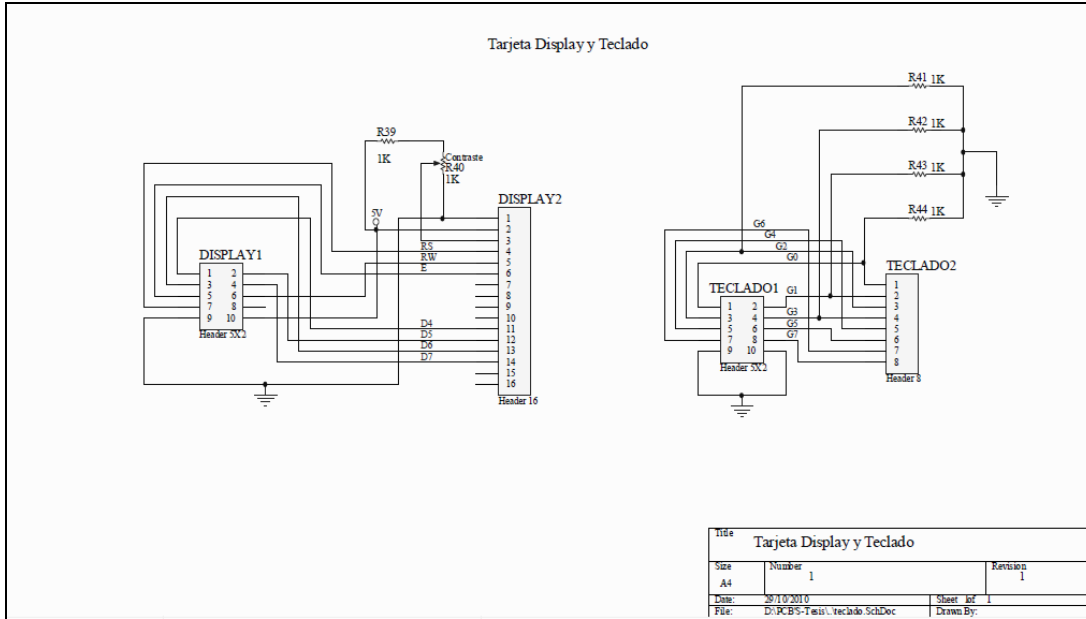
Tarjeta Display y Teclado

R39
1K
Contraste
R40
1K
5V
DISPLAY2
1
2
3
4
5
6
7
8
9
10
11
12
13
14
15
16
Header 16
RS
RW
E
D4
D5
D6
D7
DISPLAY1
1 2
3 4
5 6
7 8
9 10
Header 5X2

R41 1K
R42 1K
R43 1K
R44 1K
G6
G4
G2
G0
G1
G3
G5
G7
TECLADO1
1 2
3 4
5 6
7 8
9 10
Header 5X2
TECLADO2
1
2
3
4
5
6
7
8
Header 8

| Title | Tarjeta Display y Teclado | | |
|---|---|---|---|
| Size A4 | Number 1 | | Revision 1 |
| Date: | 29/10/2010 | Sheet 1of 1 | |
| File: | D:\PCB'S-Tesis\..\teclado.SchDoc | Drawn By: | |